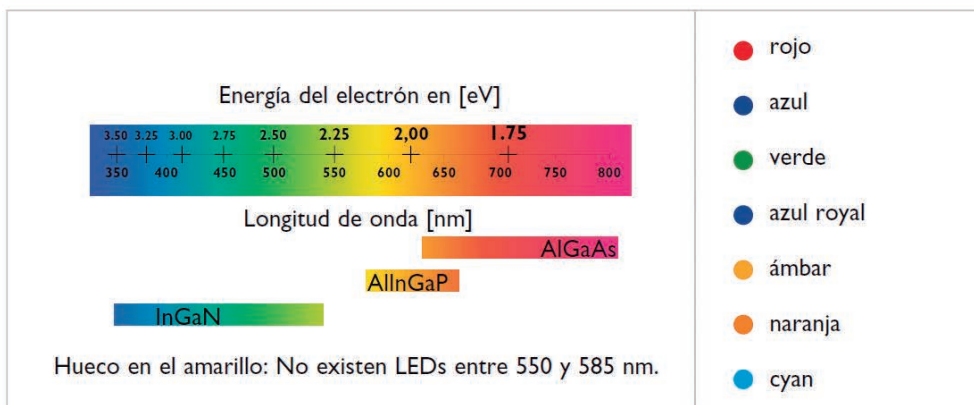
Energía del electrón en [eV]

3.50 3.25 3.00 2.75 2.50 2.25 2,00 1.75

350 400 450 500 550 600 650 700 750 800

Longitud de onda [nm]

AlGaAs

AlInGaP

InGaN

Hueco en el amarillo: No existen LEDs entre 550 y 585 nm.

rojo

azul

verde

azul royal

ámbar

naranja

cyan